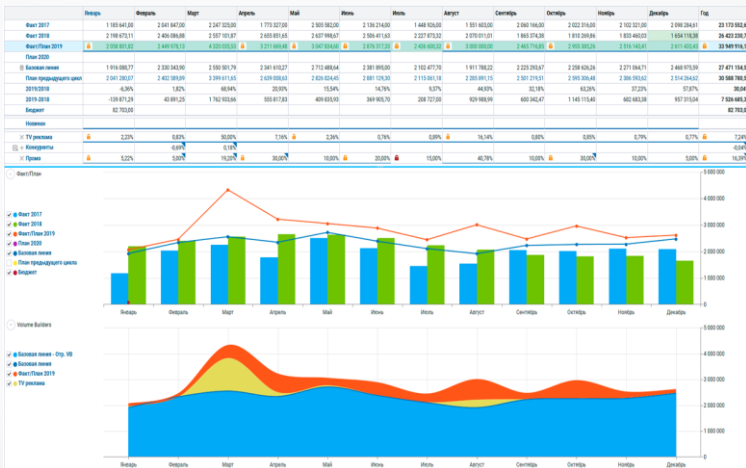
| | Январь | Февраль | Март | Апрель | Май | Июнь | Июль | Август | Сентябрь | Октябрь | Ноябрь | Декабрь | Год |
|---|---|---|---|---|---|---|---|---|---|---|---|---|---|
| Факт 2017 | 1 185 641,00 | 2 041 847,00 | 2 247 325,00 | 1 773 327,00 | 2 505 582,00 | 2 136 214,00 | 1 448 926,00 | 1 551 603,00 | 2 060 166,00 | 2 022 316,00 | 2 102 321,00 | 2 098 284,61 | 23 173 552,61 |
| Факт 2018 | 2 198 673,11 | 2 406 086,88 | 2 557 101,87 | 2 655 851,65 | 2 637 998,67 | 2 506 411,63 | 2 227 873,32 | 2 070 011,01 | 1 865 374,38 | 1 810 269,86 | 1 833 460,03 | 1 654 118,38 | 26 423 230,79 |
| Факт/План 2019 | 2 058 801,82 | 2 449 978,13 | 4 320 035,53 | 3 211 669,46 | 3 047 624,60 | 2 876 377,33 | 2 406 400,32 | 3 000 000,00 | 2 465 716,85 | 2 935 385,26 | 2 516 145,41 | 2 611 433,45 | 33 949 516,16 |
| План 2020 | | | | | | | | | | | | | |
| Базовая линия | 1 916 088,07 | 2 330 343,90 | 2 580 501,79 | 2 341 610,27 | 2 712 488,64 | 2 381 895,00 | 2 102 477,70 | 1 911 788,22 | 2 225 293,67 | 2 258 626,24 | 2 271 064,71 | 2 469 395,37 | 27 471 154,57 |
| План предыдущего цикла | 2 041 280,07 | 2 402 589,69 | 3 399 611,65 | 2 639 038,63 | 2 826 824,45 | 2 881 129,30 | 2 115 861,18 | 2 305 891,15 | 2 501 219,31 | 2 595 306,48 | 2 386 593,62 | 2 514 294,62 | 30 588 780,95 |
| 2019/2018 | -6,36% | 1,82% | 68,94% | 20,93% | 15,54% | 14,76% | 9,37% | 44,93% | 32,18% | 63,26% | 37,23% | 57,87% | 30,04% |
| 2019-2018 | -139 871,29 | 43 891,25 | 1 762 933,66 | 555 817,83 | 409 633,93 | 369 905,70 | 208 727,00 | 929 988,99 | 600 342,47 | 1 145 115,40 | 682 683,38 | 957 315,04 | 7 526 685,37 |
| Бюджет | 82 703,00 | | | | | | | | | | | | 82 703,00 |
| Новинки | | | | | | | | | | | | | |
| TV реклама | 2,23% | 0,83% | 50,00% | 7,16% | 2,36% | 0,76% | 0,89% | 16,14% | 0,00% | 0,05% | 0,79% | 0,77% | 7,24% |
| Конкуренты | | -0,69% | 0,18% | | | | | | | | | | -0,04% |
| Промо | 5,22% | 5,00% | 19,20% | 30,00% | 10,00% | 10,00% | 15,00% | 40,78% | 30,00% | 10,00% | 10,00% | 0,00% | 16,39% |

Факт/План

Факт 2017
Факт 2018
Факт/План 2019
План 2020
Базовая линия
План предыдущего цикла
Бюджет

5 000 000
4 000 000
3 000 000
2 000 000
1 000 000
0

Январь Февраль Март Апрель Май Июнь Июль Август Сентябрь Октябрь Ноябрь Декабрь

Volume Builders

Базовая линия - Отр. VB
Базовая линия
Факт/План 2019
TV реклама

5 000 000
4 000 000
3 000 000
2 000 000
1 000 000
0

Январь Февраль Март Апрель Май Июнь Июль Август Сентябрь Октябрь Ноябрь Декабрь